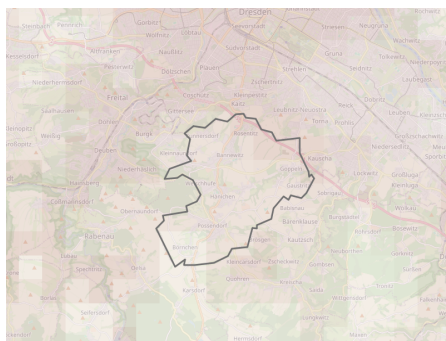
Dresden
Steinbach
Pennrich
Gorbitz
Wölfnitz
Löbtau
Südvorstadt
Strehlen
Altstadt
Kesselsdorf
Altfranken
Naußlitz
Gruna
Tolkewitz
Pesterwitz
Dölzschen
Plauen
Strehlen
Seidnitz
Niederhermsdorf
Coschütz
Zschertnitz
Laubegast
Freital
Kleinpestitz
Kaitz
Dobritz
Saalhausen
Leubnitz-Neuostra
Torna
Prohlis
Leuben
Weißig
Gittersee
Niedersedlitz
Deuben
Burgk
Kleinnaundorf
Nöthnitz
Bannewitz
Kauscha
Gaustritz
Niederhäslich
Possendorf
Babisnau
Hainsberg
Golberode
Oberhäslich
Rabenau
Börnchen
Kreischa
Karsdorf
Lockwitz
Bärensklause